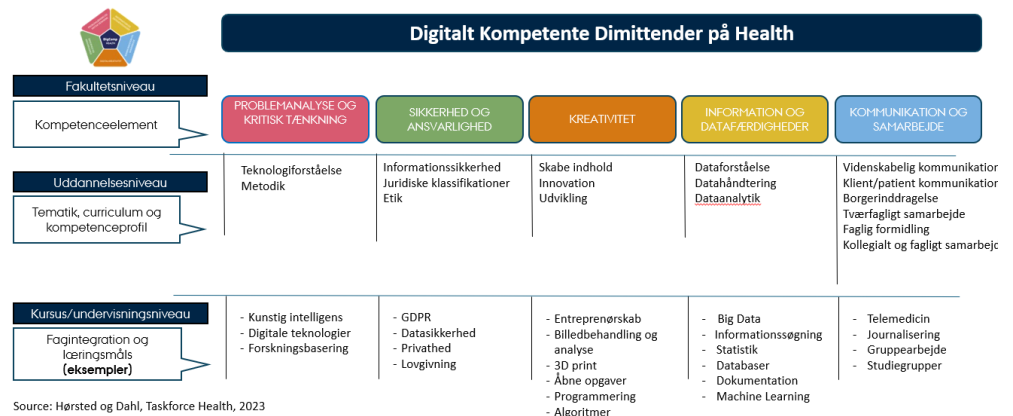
Digitalt Kompetente Dimittender på Health

Fakultetsniveau

Kompetenceelement

PROBLEMANALYSE OG KRITISK TÆNKNING

SIKKERHED OG ANSVARLIGHED

KREATIVITET

INFORMATION OG DATAFÆRDIGHEDER

KOMMUNIKATION OG SAMARBEJDE

Uddannelsesniveau

Tematik, curriculum og kompetenceprofil

Teknologiforståelse
Metodik

Informationssikkerhed
Juridiske klassifikationer
Etik

Skabe indhold
Innovation
Udvikling

Dataforståelse
Datahåndtering
Dataanalytik

Videnskabelig kommunikatio
Klient/patient kommunikatio
Borgerinddragelse
Tværfagligt samarbejde
Faglig formidling
Kollegialt og fagligt samarbejd

Kursus/undervisningsniveau

Fagintegration og læringsmåls (eksempler)

- Kunstig intelligens
- Digitale teknologier
- Forskningsbasering

- GDPR
- Datasikkerhed
- Privathed
- Lovgivning

- Entreprenørskab
- Billedbehandling og analyse
- 3D print
- Åbne opgaver
- Programmering
- Algoritmer

- Big Data
- Informationssøgning
- Statistik
- Databaser
- Dokumentation
- Machine Learning

- Telemedicin
- Journalisering
- Gruppearbejde
- Studiegrupper

Source: Hørsted og Dahl, Taskforce Health, 2023